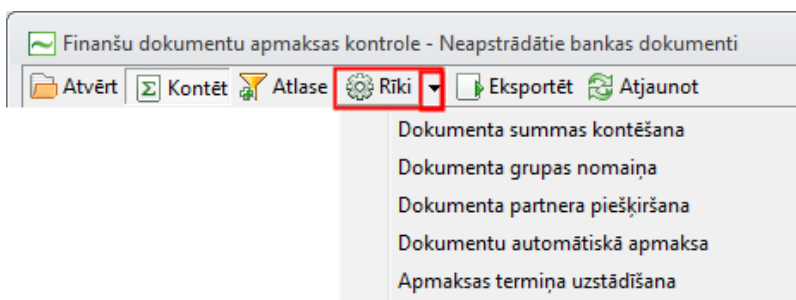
Finanšu dokumentu apmaksas kontrole - Neapstrādātie bankas dokumenti

Atvērt Kontēt Atlase Rīki Eksportēt Atjaunot

Dokumenta summas kontēšana
Dokumenta grupas nomaiņa
Dokumenta partnera piešķiršana
Dokumentu automātiskā apmaksa
Apmaksas termiņa uzstādīšana